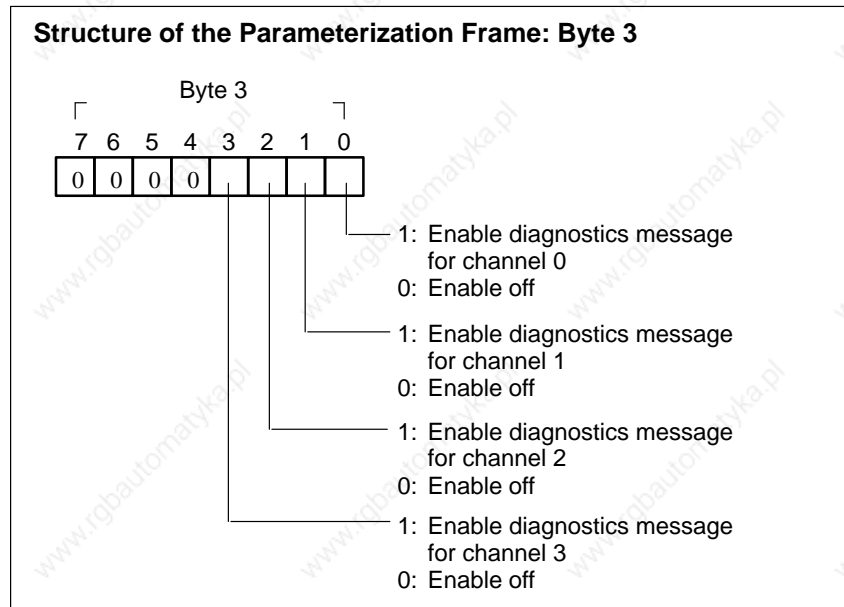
Structure of the Parameterization Frame: Byte 3

Byte 3

7 6 5 4 3 2 1 0

| 0 | 0 | 0 | 0 | | | | |
|---|---|---|---|---|---|---|---|

1: Enable diagnostics message for channel 0
0: Enable off

1: Enable diagnostics message for channel 1
0: Enable off

1: Enable diagnostics message for channel 2
0: Enable off

1: Enable diagnostics message for channel 3
0: Enable off

www.rgbautomatyka.pl